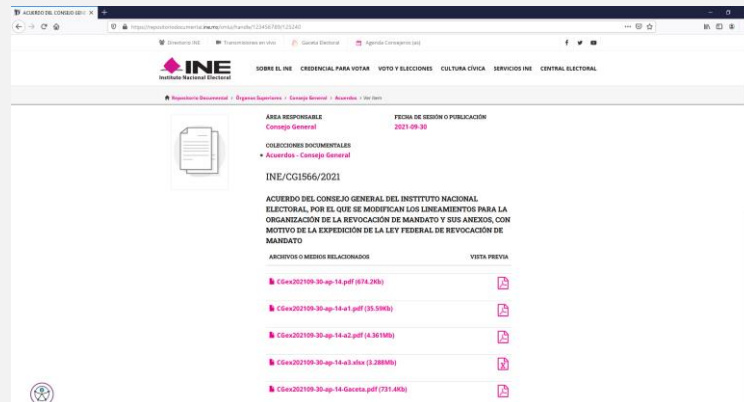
ACUERDO DEL CONSEJO GENE ×

https://repositoriodocumental.ine.mx/xmlui/handle/123456789/125240

Directorio INE   Transmisiones en vivo   Gaceta Electoral   Agenda Consejeros (as)

INE
Instituto Nacional Electoral

SOBRE EL INE   CREDENCIAL PARA VOTAR   VOTO Y ELECCIONES   CULTURA CÍVICA   SERVICIOS INE   CENTRAL ELECTORAL

Repositorio Documental > Órganos Superiores > Consejo General > Acuerdos > Ver ítem

ÁREA RESPONSABLE
Consejo General

FECHA DE SESIÓN O PUBLICACIÓN
2021-09-30

COLECCIONES DOCUMENTALES
Acuerdos - Consejo General

INE/CG1566/2021

ACUERDO DEL CONSEJO GENERAL DEL INSTITUTO NACIONAL ELECTORAL, POR EL QUE SE MODIFICAN LOS LINEAMIENTOS PARA LA ORGANIZACIÓN DE LA REVOCACIÓN DE MANDATO Y SUS ANEXOS, CON MOTIVO DE LA EXPEDICIÓN DE LA LEY FEDERAL DE REVOCACIÓN DE MANDATO

ARCHIVOS O MEDIOS RELACIONADOS   VISTA PREVIA

CGex202109-30-ap-14.pdf (674.2Kb)

CGex202109-30-ap-14-a1.pdf (35.59Kb)

CGex202109-30-ap-14-a2.pdf (4.361Mb)

CGex202109-30-ap-14-a3.xlsx (3.288Mb)

CGex202109-30-ap-14-Gaceta.pdf (731.4Kb)